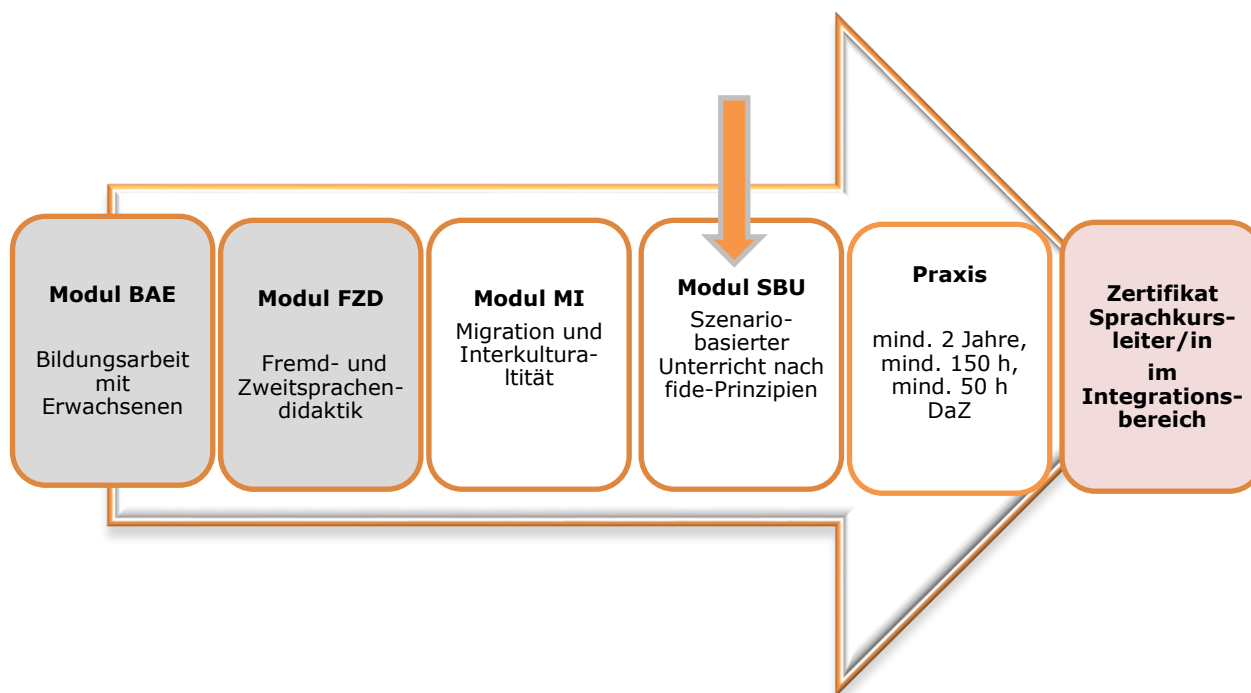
Modul BAE

Bildungsarbeit mit Erwachsenen

Modul FZD

Fremd- und Zweitsprachendidaktik

Modul MI

Migration und Interkultura-ltität

Modul SBU

Szenario-basierter Unterricht nach fide-Prinzipien

Praxis

mind. 2 Jahre, mind. 150 h, mind. 50 h DaZ

Zertifikat Sprachkursleiter/in im Integrationsbereich